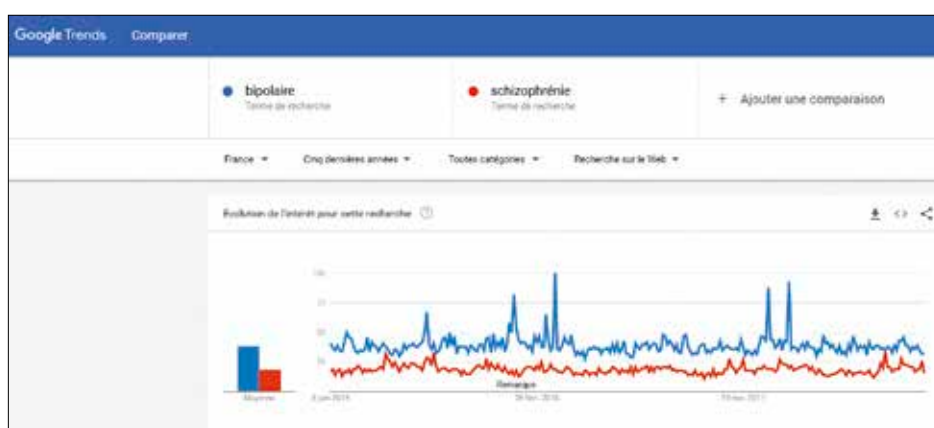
Google Trends Comparer

bipolaire
Terme de recherche

schizophrénie
Terme de recherche

+ Ajouter une comparaison

France ▾ Cinq dernières années ▾ Toutes catégories ▾ Recherche sur le Web ▾

Évolution de l'intérêt pour cette recherche

100
75
50
25

Remarque

Moyenne

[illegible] 2015 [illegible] 2016 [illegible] 2017